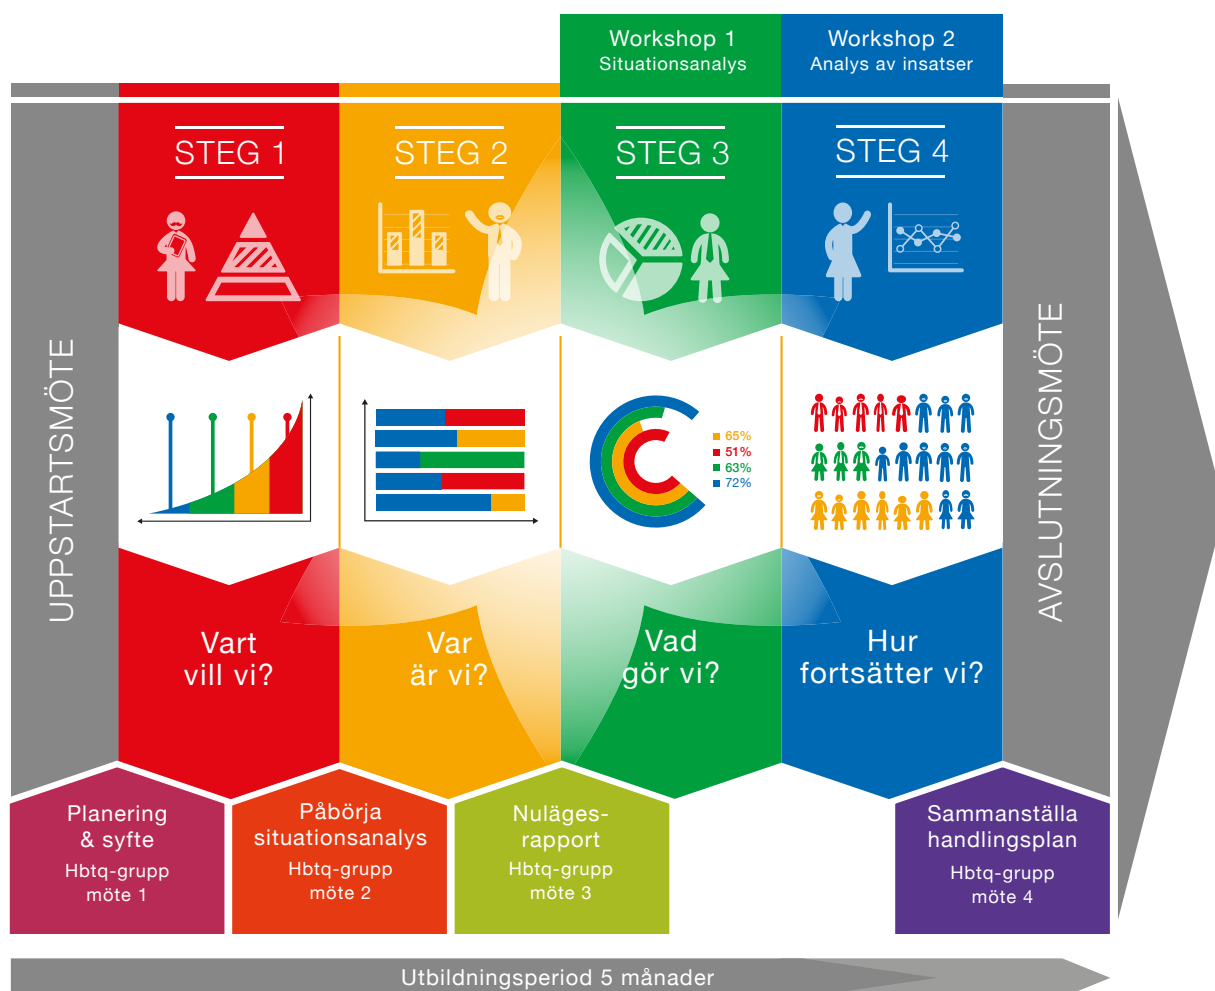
Workshop 1
Situationsanalys

Workshop 2
Analys av insatser

UPPSTARTSMÖTE

STEG 1

STEG 2

STEG 3

STEG 4

65%
51%
63%
72%

Vart vill vi?

Var är vi?

Vad gör vi?

Hur fortsätter vi?

AVSLUTNINGSMÖTE

Planering & syfte
Hbtq-grupp möte 1

Påbörja situationsanalys
Hbtq-grupp möte 2

Nulägesrapport
Hbtq-grupp möte 3

Sammanställa handlingsplan
Hbtq-grupp möte 4

Utbildningsperiod 5 månader